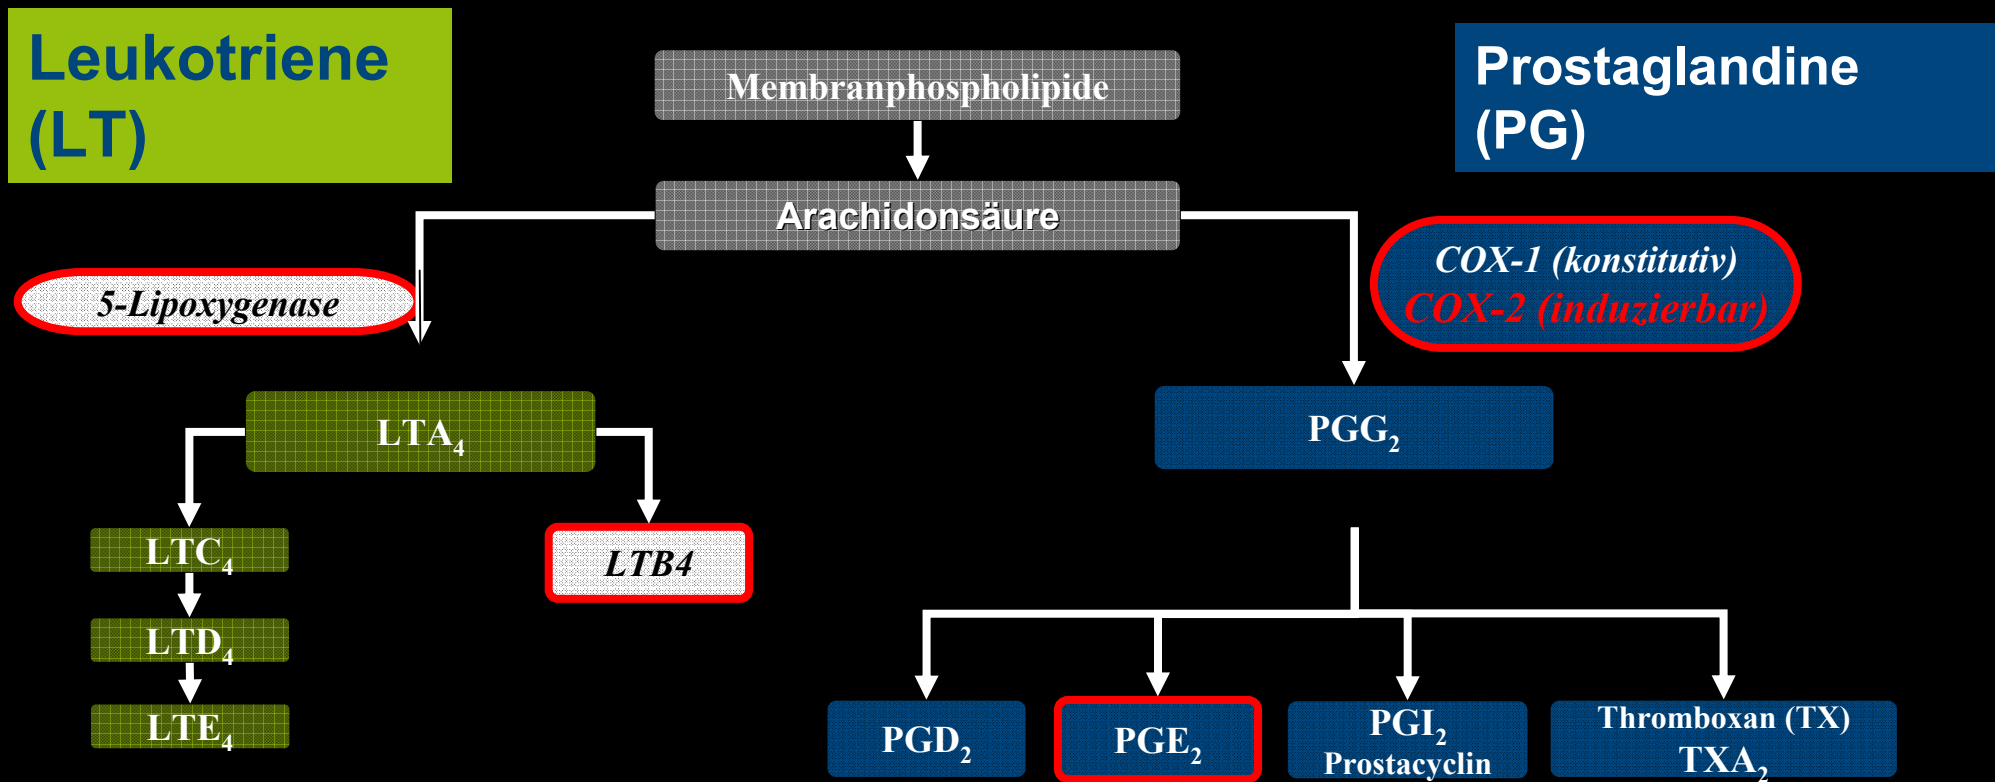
Leukotriene (LT)

Membranphospholipide

Prostaglandine (PG)

Arachidonsäure

5-Lipoxygenase

COX-1 (konstitutiv)
COX-2 (induzierbar)

$LTA_4$

$PGG_2$

$LTC_4$

LTB4

$LTD_4$

$LTE_4$

$PGD_2$

$PGE_2$

$PGI_2$
Prostacyclin

Thromboxan (TX)
$TXA_2$